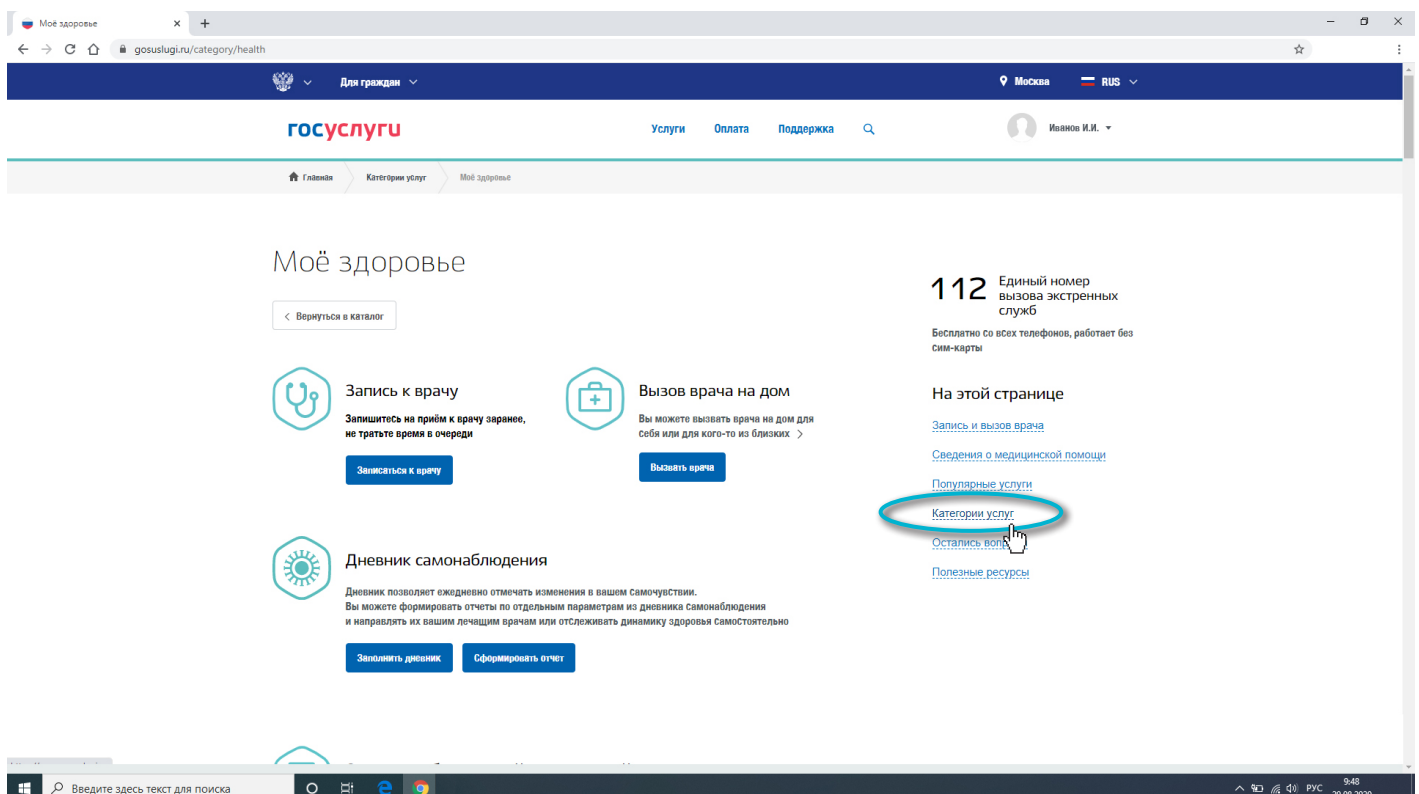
Моё здоровье ×
+
gosuslugi.ru/category/health

Для граждан
Москва
RUS

госуслуги
Услуги
Оплата
Поддержка
Иванов И.И.

Главная
Категории услуг
Моё здоровье

Моё здоровье

< Вернуться в каталог

Запись к врачу
Запишитесь на приём к врачу заранее, не тратьте время в очереди
Записаться к врачу

Вызов врача на дом
Вы можете вызвать врача на дом для себя или для кого-то из близких >
Вызвать врача

Дневник самонаблюдения
Дневник позволяет ежедневно отмечать изменения в вашем самочувствии.
Вы можете формировать отчеты по отдельным параметрам из дневника самонаблюдения и направлять их вашим лечащим врачам или отслеживать динамику здоровья самостоятельно
Заполнить дневник
Сформировать отчет

112 Единый номер вызова экстренных служб
Бесплатно со всех телефонов, работает без сим-карты

На этой странице
Запись и вызов врача
Сведения о медицинской помощи
Популярные услуги
Категории услуг
Остались воп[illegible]
Полезные ресурсы

Введите здесь текст для поиска
РУС
9:48
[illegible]